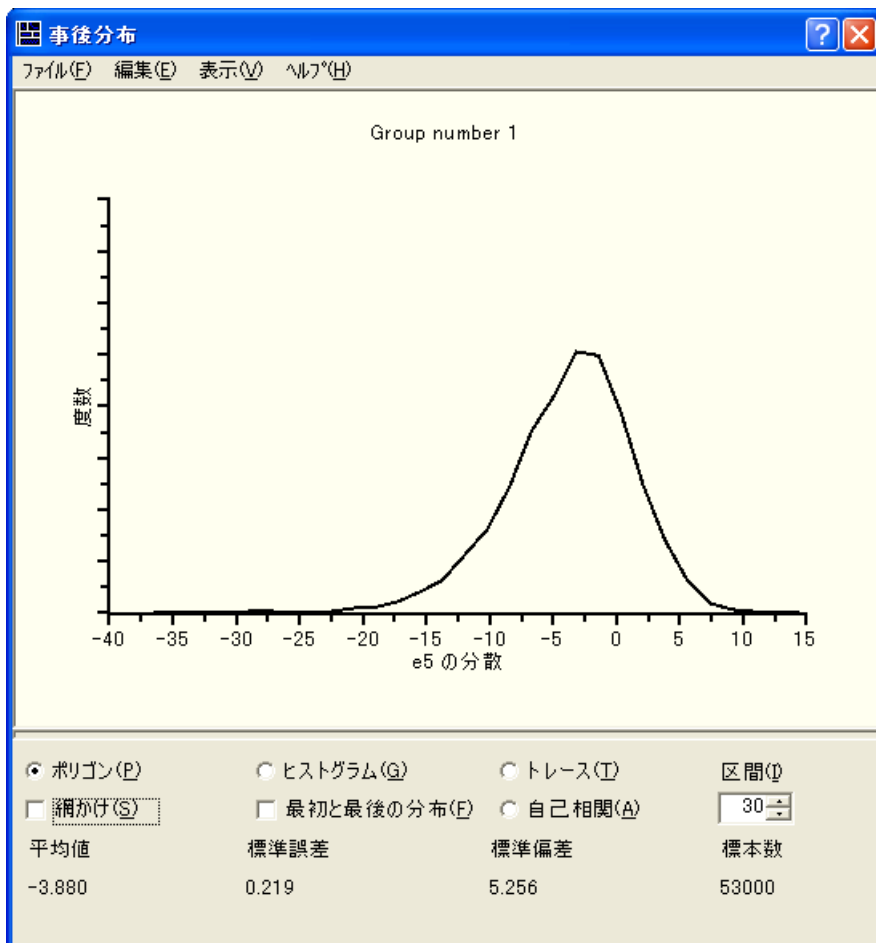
事後分布

ファイル(F) 編集(E) 表示(V) ヘルプ(H)

Group number 1

度数

-40 -35 -30 -25 -20 -15 -10 -5 0 5 10 15

e5 の分散

ポリゴン(P) ヒストグラム(G) トレース(T) 区間(I)

網かけ(S) 最初と最後の分布(F) 自己相関(A) 30

| 平均値 | 標準誤差 | 標準偏差 | 標本数 |
|---|---|---|---|
| -3.880 | 0.219 | 5.256 | 53000 |